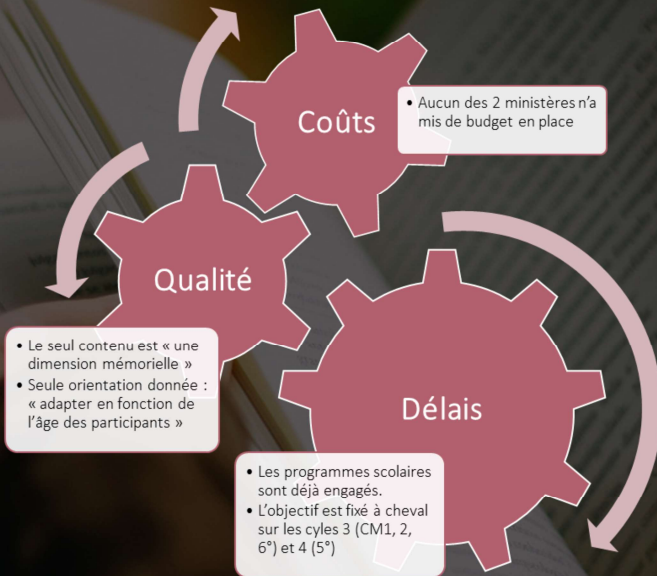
Coûts

• Aucun des 2 ministères n'a mis de budget en place

Qualité

• Le seul contenu est « une dimension mémorielle »
• Seule orientation donnée : « adapter en fonction de l'âge des participants »

Délais

• Les programmes scolaires sont déjà engagés.
• L'objectif est fixé à cheval sur les cycles 3 (CM1, 2, 6°) et 4 (5°)